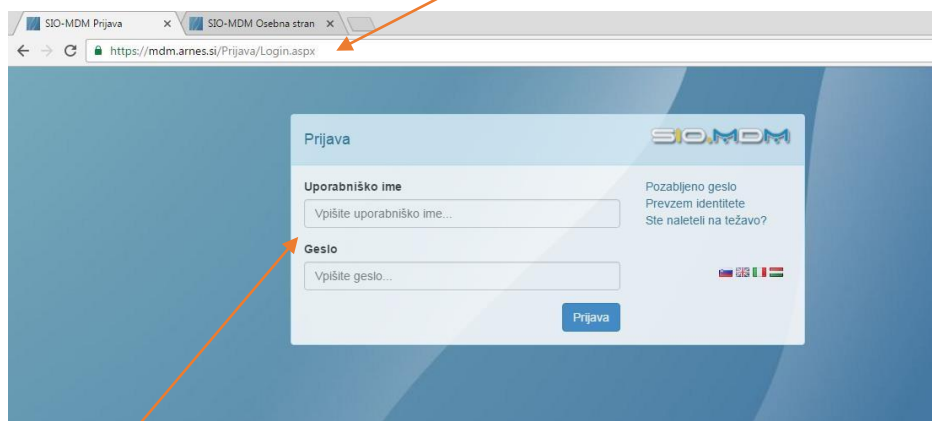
SIO-MDM Prijava ×
SIO-MDM Osebna stran ×
https://mdm.arnes.si/Prijava/Login.aspx

Prijava
SIO.MDM

Uporabniško ime
Vpišite uporabniško ime...
Geslo
Vpišite geslo...
Prijava

Pozabljeno geslo
Prevzem identitete
Ste naleteli na težavo?